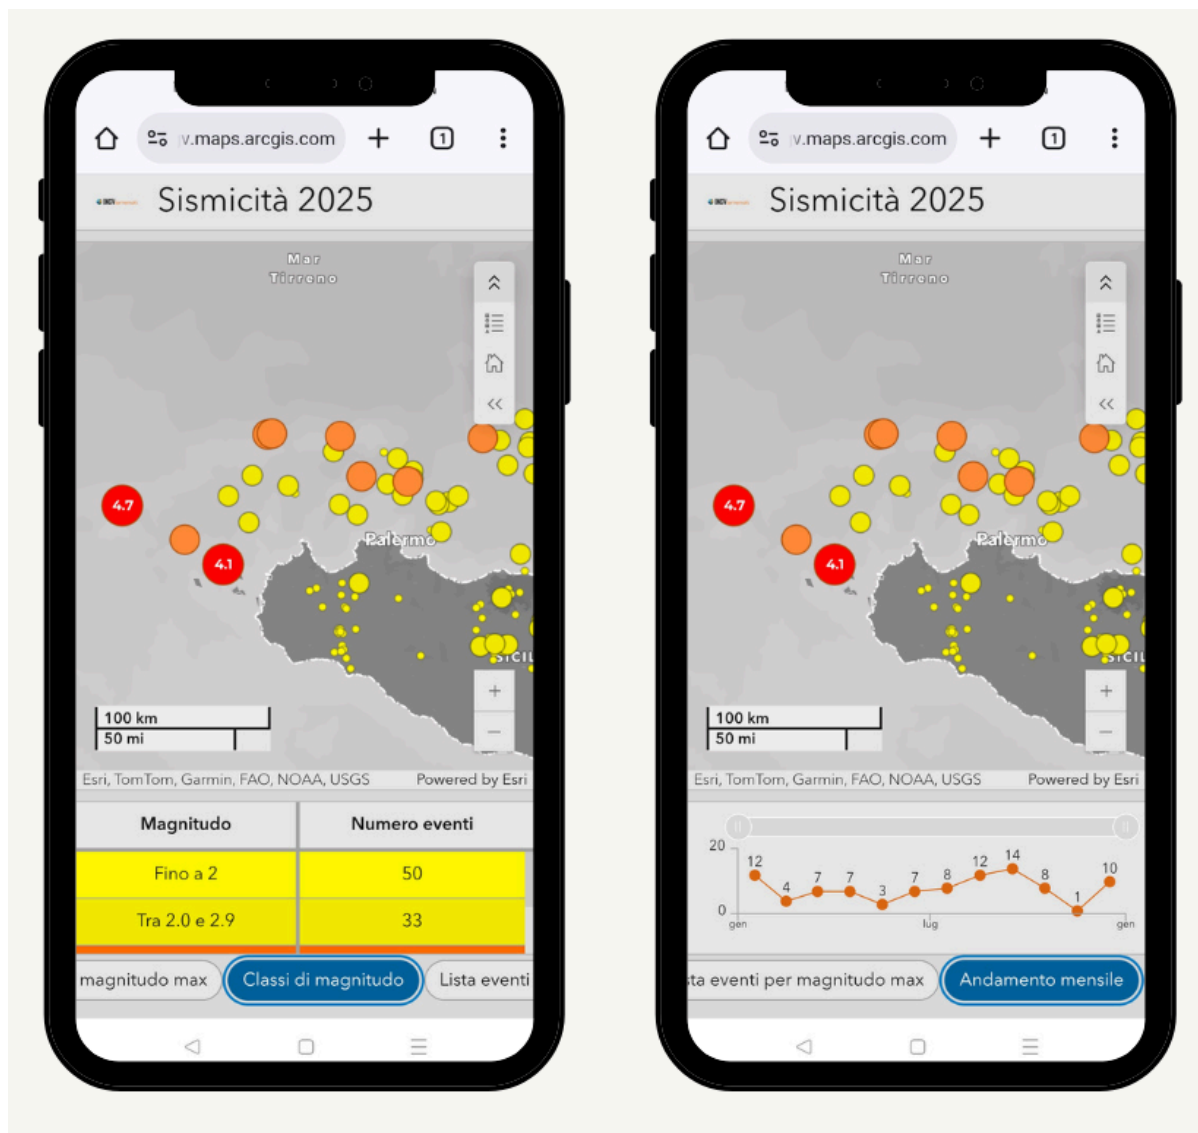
v.maps.arcgis.com

1

Sismicità 2025

Mar Tirreno

4.7

4.1

Palermo

SICIL

+

−

100 km

50 mi

Esri, TomTom, Garmin, FAO, NOAA, USGS

Powered by Esri

| Magnitudo | Numero eventi |
|---|---|
| Fino a 2 | 50 |
| Tra 2.0 e 2.9 | 33 |

magnitudo max

Classi di magnitudo

Lista eventi

v.maps.arcgis.com

1

Sismicità 2025

Mar Tirreno

4.7

4.1

Palermo

SICIL

+

−

100 km

50 mi

Esri, TomTom, Garmin, FAO, NOAA, USGS

Powered by Esri

20

0

12 4 7 7 3 7 8 12 14 8 1 10

gen

lug

gen

ta eventi per magnitudo max

Andamento mensile